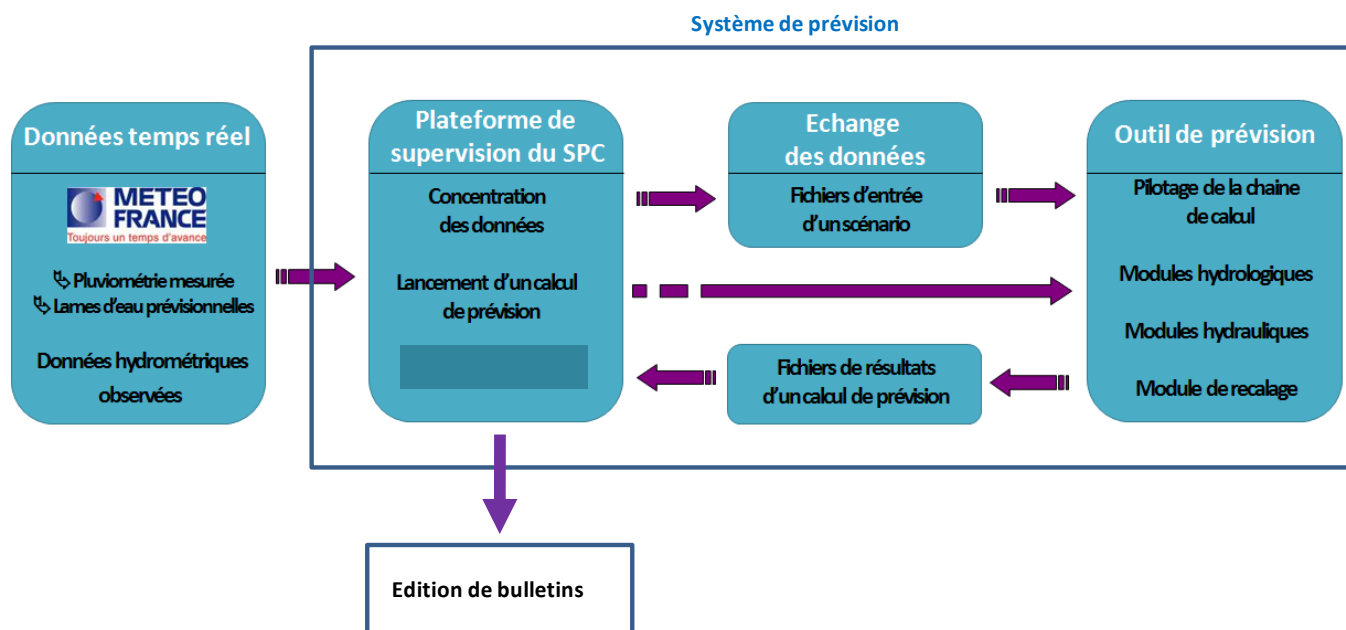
Système de prévision

Données temps réel

METEO FRANCE
Toujours un temps d'avance

↳ Pluviométrie mesurée
↳ Lames d'eau prévisionnelles

Données hydrométriques observées

Plateforme de supervision du SPC

Concentration des données

Lancement d'un calcul de prévision

Echange des données

Fichiers d'entrée d'un scénario

Fichiers de résultats d'un calcul de prévision

Outil de prévision

Pilotage de la chaine de calcul

Modules hydrologiques

Modules hydrauliques

Module de recalage

Edition de bulletins